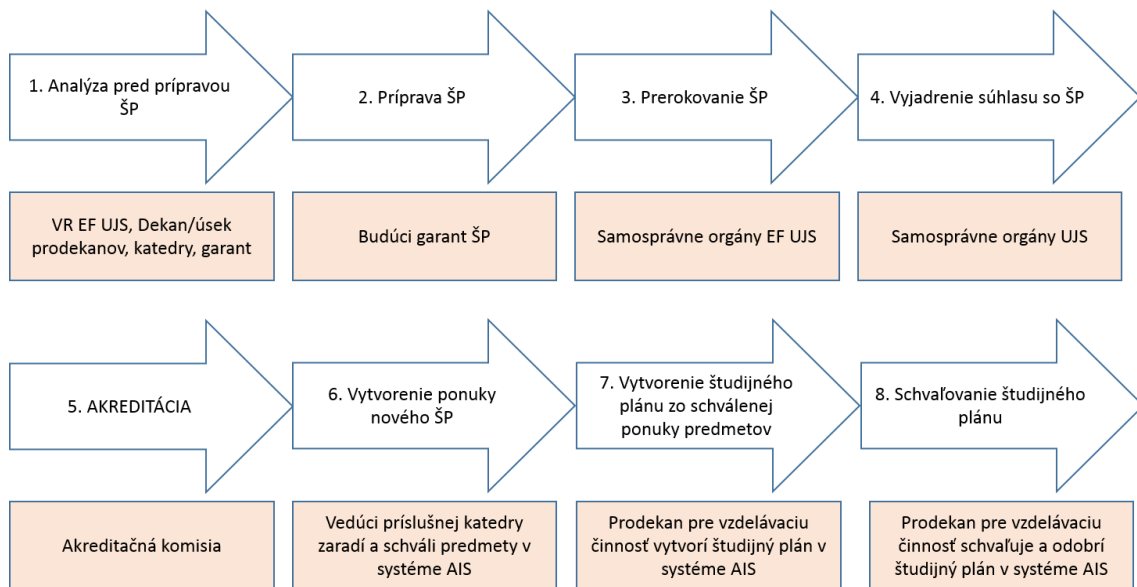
1. Analýza pred prípravou ŠP

VR EF UJS, Dekan/úsek prodekanov, katedry, garant

2. Príprava ŠP

Budúci garant ŠP

3. Prerokovanie ŠP

Samosprávne orgány EF UJS

4. Vyjadrenie súhlasu so ŠP

Samosprávne orgány UJS

5. AKREDITÁCIA

Akreditačná komisia

6. Vytvorenie ponuky nového ŠP

Vedúci príslušnej katedry zaradí a schváli predmety v systéme AIS

7. Vytvorenie študijného plánu zo schválenej ponuky predmetov

Prodekan pre vzdelávaciu činnosť vytvorí študijný plán v systéme AIS

8. Schvaľovanie študijného plánu

Prodekan pre vzdelávaciu činnosť schvaľuje a odobrí študijný plán v systéme AIS